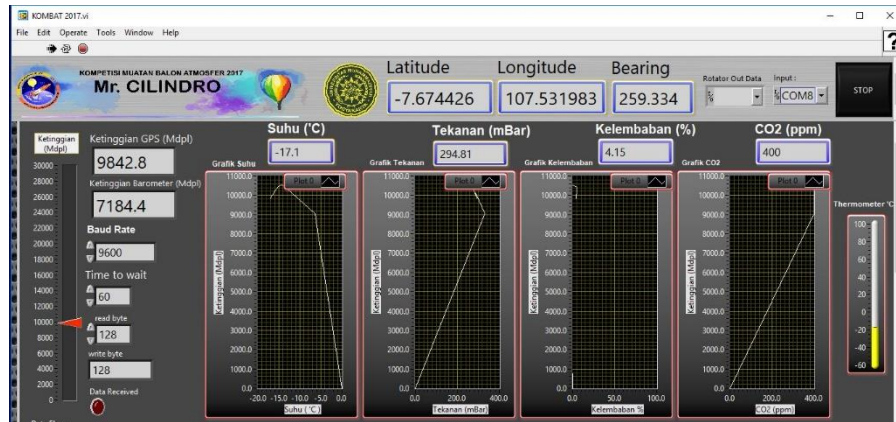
KOMBAT 2017.vi

File Edit Operate Tools Window Help

KOMPETISI MUATAN BALON ATMOSFER 2017
Mr. CILINDRO

Latitude
-7.674426

Longitude
107.531983

Bearing
259.334

Rotator Out Data
%

Input :
%COM8

STOP

Ketinggian (Mdpl)
30000
28000
26000
24000
22000
20000
18000
16000
14000
12000
10000
8000
6000
4000
2000
0

Ketinggian GPS (Mdpl)
9842.8

Ketinggian Barometer (Mdpl)
7184.4

Baud Rate
9600

Time to wait
60

read byte
128

write byte
128

Data Received

Suhu (°C)
-17.1

Grafik Suhu
Plot 0
11000.0
10000.0
9000.0
8000.0
7000.0
6000.0
5000.0
4000.0
3000.0
2000.0
1000.0
0.0
Ketinggian (Mdpl)
-20.0 -15.0 -10.0 -5.0 0.0
Suhu (°C)

Tekanan (mBar)
294.81

Grafik Tekanan
Plot 0
11000.0
10000.0
9000.0
8000.0
7000.0
6000.0
5000.0
4000.0
3000.0
2000.0
1000.0
0.0
Ketinggian (Mdpl)
0.0 200.0 400.0
Tekanan (mBar)

Kelembaban (%)
4.15

Grafik Kelembaban
Plot 0
11000.0
10000.0
9000.0
8000.0
7000.0
6000.0
5000.0
4000.0
3000.0
2000.0
1000.0
0.0
Ketinggian (Mdpl)
0.0 50.0 100.0
Kelembaban %

CO2 (ppm)
400

Grafik CO2
Plot 0
11000.0
10000.0
9000.0
8000.0
7000.0
6000.0
5000.0
4000.0
3000.0
2000.0
1000.0
0.0
Ketinggian (Mdpl)
0.0 200.0 400.0
CO2 (ppm)

Thermometer °C
100
80
60
40
20
0
-20
-40
-60